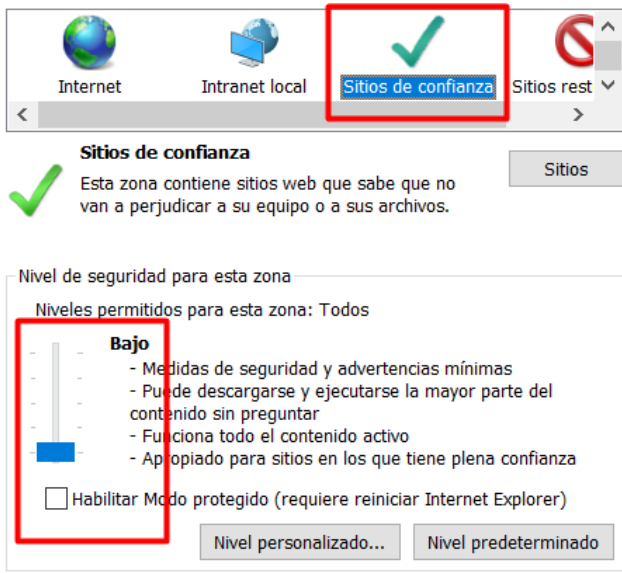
Internet
Intranet local
Sitios de confianza
Sitios rest

Sitios de confianza
Esta zona contiene sitios web que sabe que no van a perjudicar a su equipo o a sus archivos.

Sitios

Nivel de seguridad para esta zona
Niveles permitidos para esta zona: Todos

Bajo
- Medidas de seguridad y advertencias mínimas
- Puede descargarse y ejecutarse la mayor parte del contenido sin preguntar
- Funciona todo el contenido activo
- Apropiado para sitios en los que tiene plena confianza

Habilitar Modo protegido (requiere reiniciar Internet Explorer)

Nivel personalizado...
Nivel predeterminado